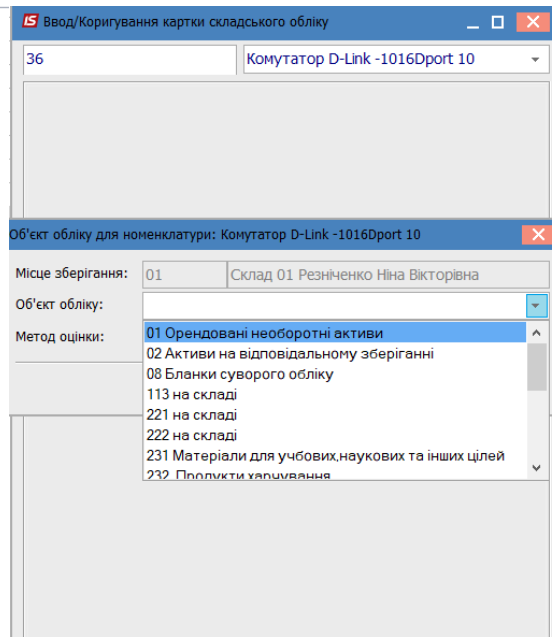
IS Ввод/Коригування картки складського обліку

36

Комутатор D-Link -1016Dport 10

Об'єкт обліку для номенклатури: Комутатор D-Link -1016Dport 10

Місце зберігання: 01 Склад 01 Резніченко Ніна Вікторівна

Об'єкт обліку:

Метод оцінки:

01 Орендовані необоротні активи
02 Активи на відповідальному зберіганні
08 Бланки суворого обліку
113 на складі
221 на складі
222 на складі
231 Матеріали для учбових,наукових та інших цілей
232 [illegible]